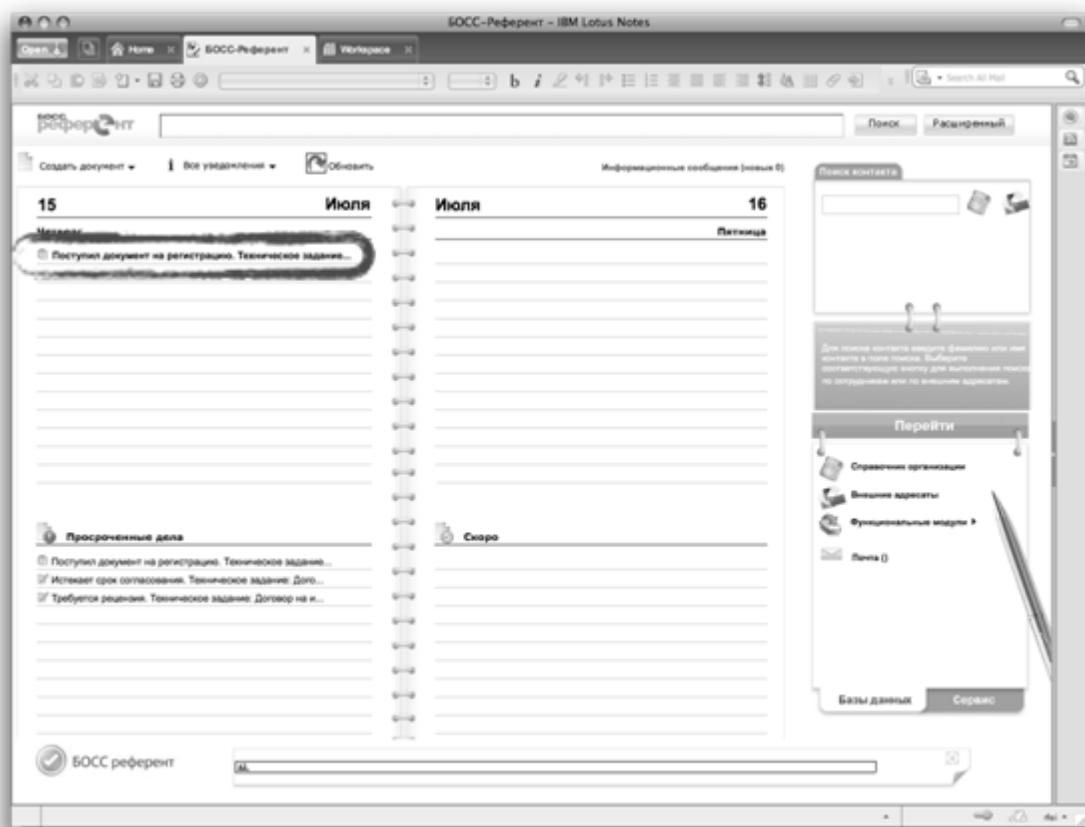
БОСС-Референт – IBM Lotus Notes

Open | Home | БОСС-Референт | Workspace

Search All Mail

босс референт

Поиск | Расширенный

Создать документ | Все уведомления | Обновить

Информационные сообщения (новых 0)

15 Июля

Четверг

Поступил документ на регистрацию. Техническое задание...

Июля 16

Пятница

Просроченные дела

Поступил документ на регистрацию. Техническое задание...

Истекает срок согласования. Техническое задание: Дого...

Требуется решение. Техническое задание: Договор на и...

Скоро

Поиск контакта

Для поиска контакта введите фамилию или имя контакта в поле поиска. Выберите соответствующую кнопку для выполнения поиска по сотрудникам или по внешним адресатам

Перейти

Справочник организации

Внешние адресаты

Функциональные модули

Почта ()

Базы данных | Сервис

БОСС референт